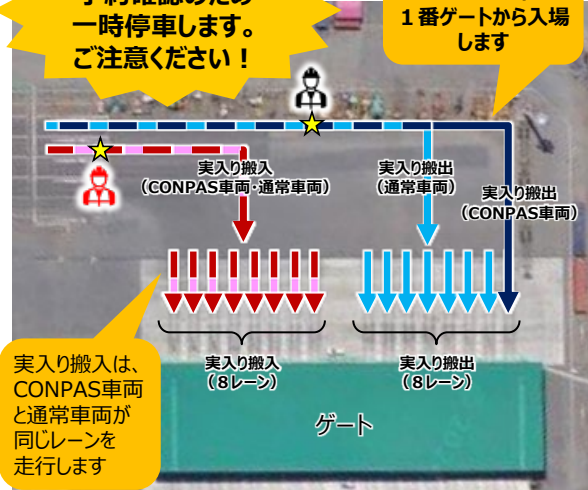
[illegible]
一時停車します。
ご注意ください！

１番ゲートから入場します

実入り搬入
（CONPAS車両・通常車両）

実入り搬出
（通常車両）

実入り搬出
（CONPAS車両）

実入り搬入は、CONPAS車両と通常車両が同じレーンを走行します

実入り搬入
（８レーン）

実入り搬出
（８レーン）

ゲート